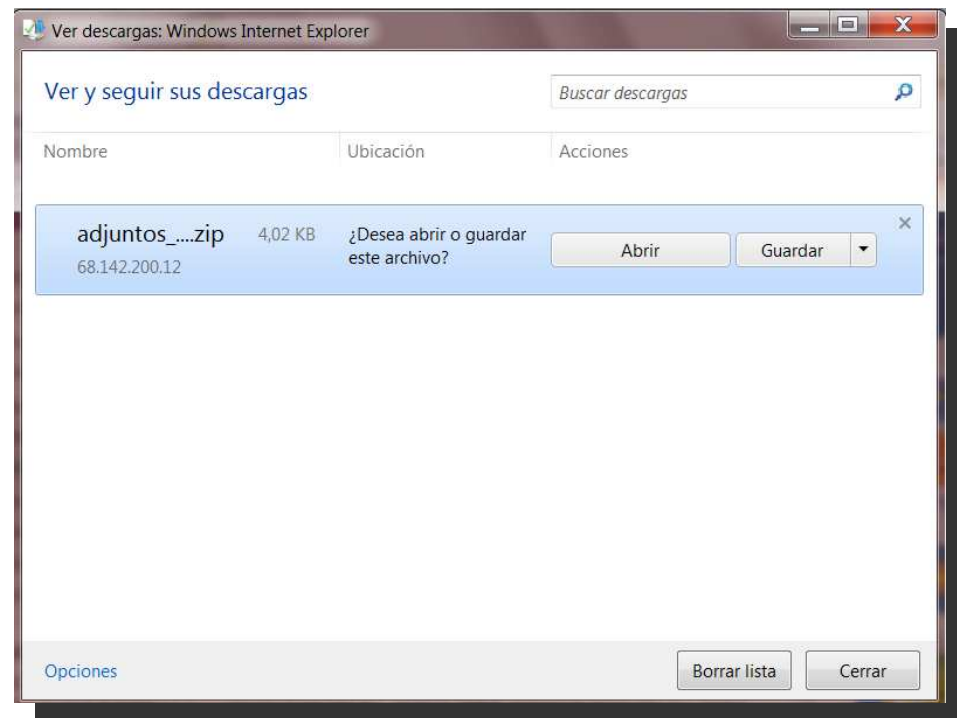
Ver descargas: Windows Internet Explorer

Ver y seguir sus descargas

Buscar descargas

| Nombre | Ubicación | Acciones |
|---|---|---|
| adjuntos_....zip 4,02 KB 68.142.200.12 | ¿Desea abrir o guardar este archivo? | Abrir Guardar |

Opciones

Borrar lista

Cerrar